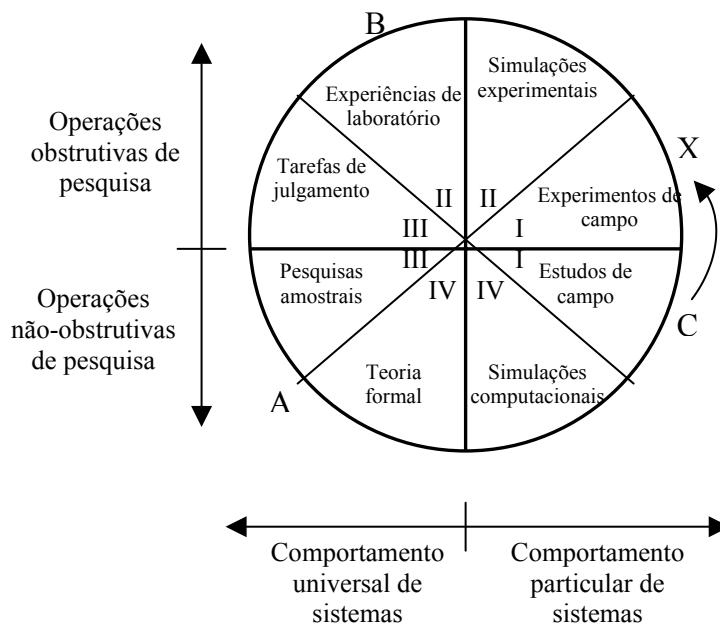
Operações obstrutivas de pesquisa

Operações não-obstrutivas de pesquisa

B

Experiências de laboratório

Simulações experimentais

Tarefas de julgamento

X

Experimentos de campo

II

II

III

I

III

I

Pesquisas amostrais

IV

IV

Estudos de campo

C

Teoria formal

Simulações computacionais

A

Comportamento universal de sistemas

Comportamento particular de sistemas